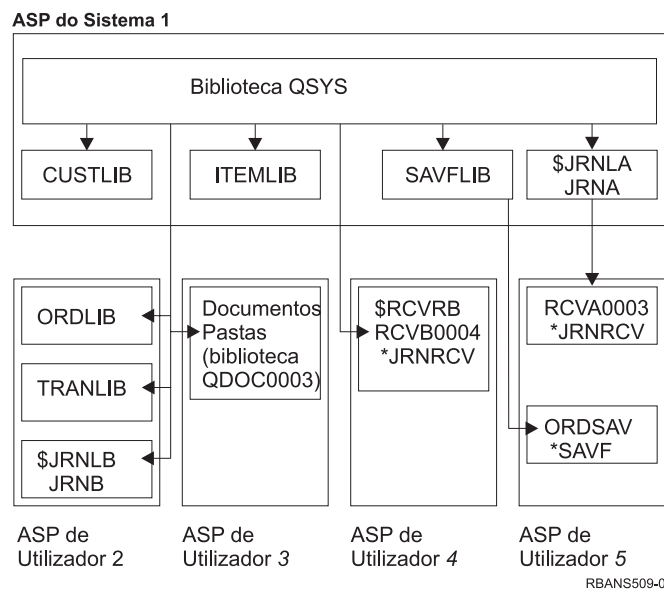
ASP do Sistema 1

Biblioteca QSYS

CUSTLIB

ITEMLIB

SAVFLIB

$JRNLA JRNA

ORDLIB

TRANLIB

$JRNLB JRNB

Documentos Pastas (biblioteca QDOC0003)

$RCVRB RCVB0004 *JRNRCV

RCVA0003 *JRNRCV

ORDSAV *SAVF

ASP de Utilizador 2

ASP de Utilizador 3

ASP de Utilizador 4

ASP de Utilizador 5

RBANS509-0